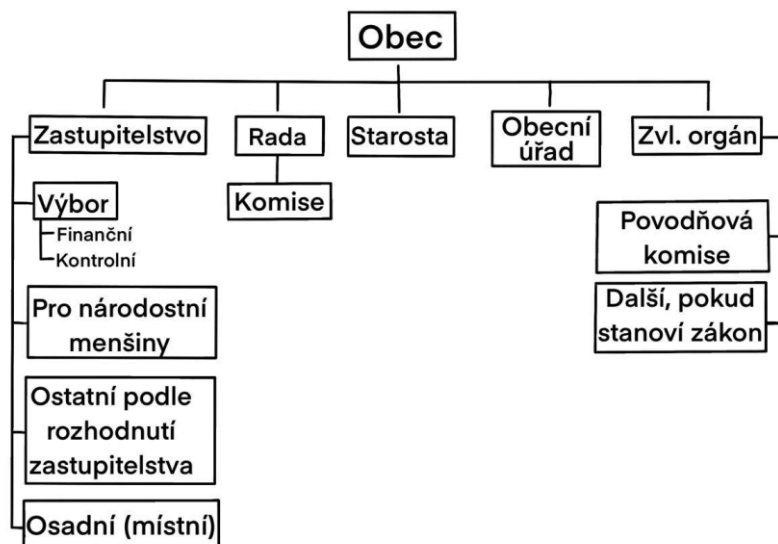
Obec

Zastupitelstvo

Rada

Starosta

Obecní úřad

Zvl. orgán

Komise

Výbor
Finanční
Kontrolní

Pro národostní menšiny

Ostatní podle rozhodnutí zastupitelstva

Osadní (místní)

Povodňová komise

Další, pokud stanoví zákon